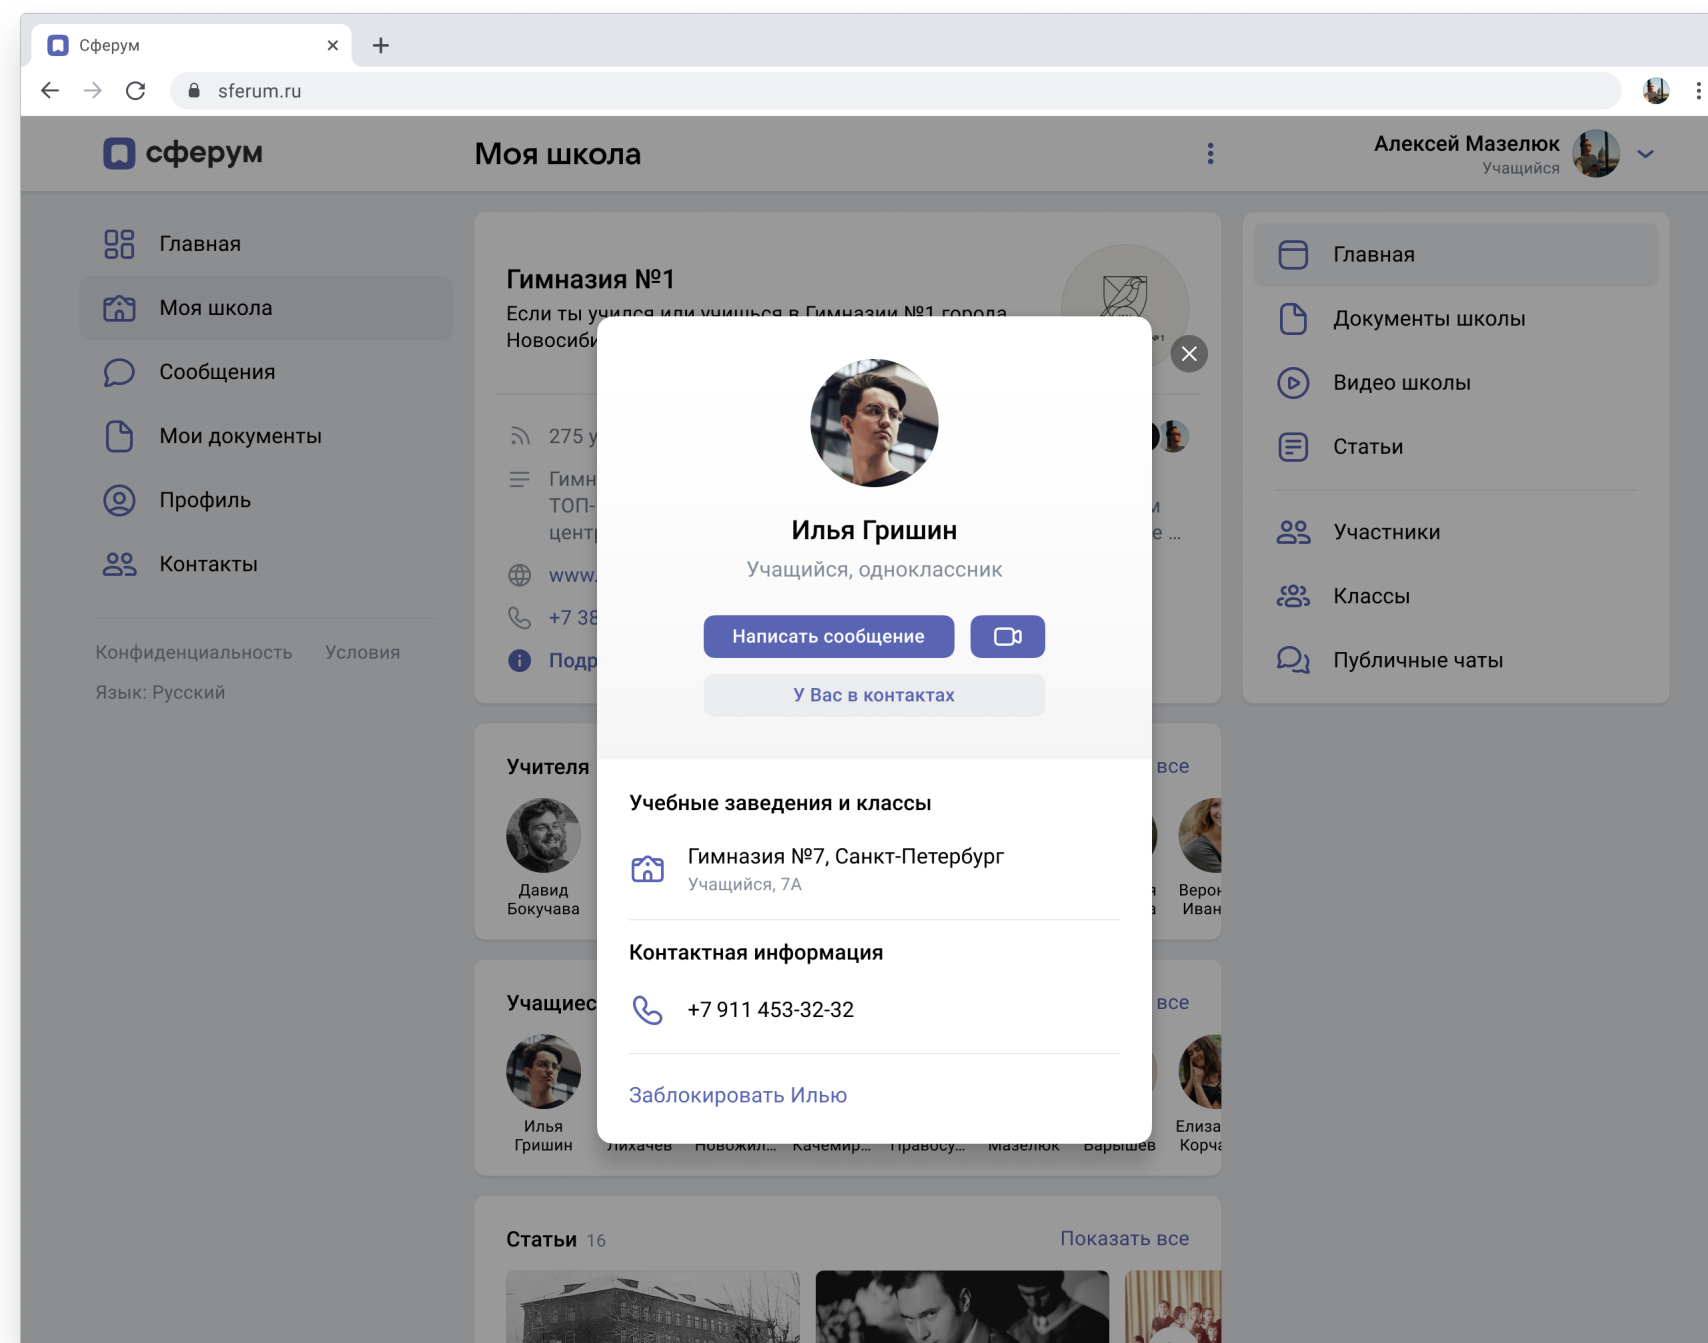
Сферум
sferum.ru

сферум
Моя школа
Алексей Мазелюк
Учащийся

Главная
Моя школа
Сообщения
Мои документы
Профиль
Контакты

Конфиденциальность Условия
Язык: Русский

Гимназия №1
Если ты учился или учишься в Гимназии №1 города Новосиби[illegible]

275 у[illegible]
Гимн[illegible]
ТОП-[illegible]
цент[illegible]
www.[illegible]
+7 38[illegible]
Подр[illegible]

Учителя
все
Давид Бокучава
Верон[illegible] Иван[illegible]

Учащиес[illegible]
все
Илья Гришин
Лихачев Новожил... Качемир... Правосу... Мазелюк Барышев
Елиза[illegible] Корч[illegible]

Статьи 16
Показать все

Главная
Документы школы
Видео школы
Статьи
Участники
Классы
Публичные чаты

Илья Гришин
Учащийся, одноклассник
Написать сообщение
У Вас в контактах

Учебные заведения и классы
Гимназия №7, Санкт-Петербург
Учащийся, 7А

Контактная информация
+7 911 453-32-32

Заблокировать Илью